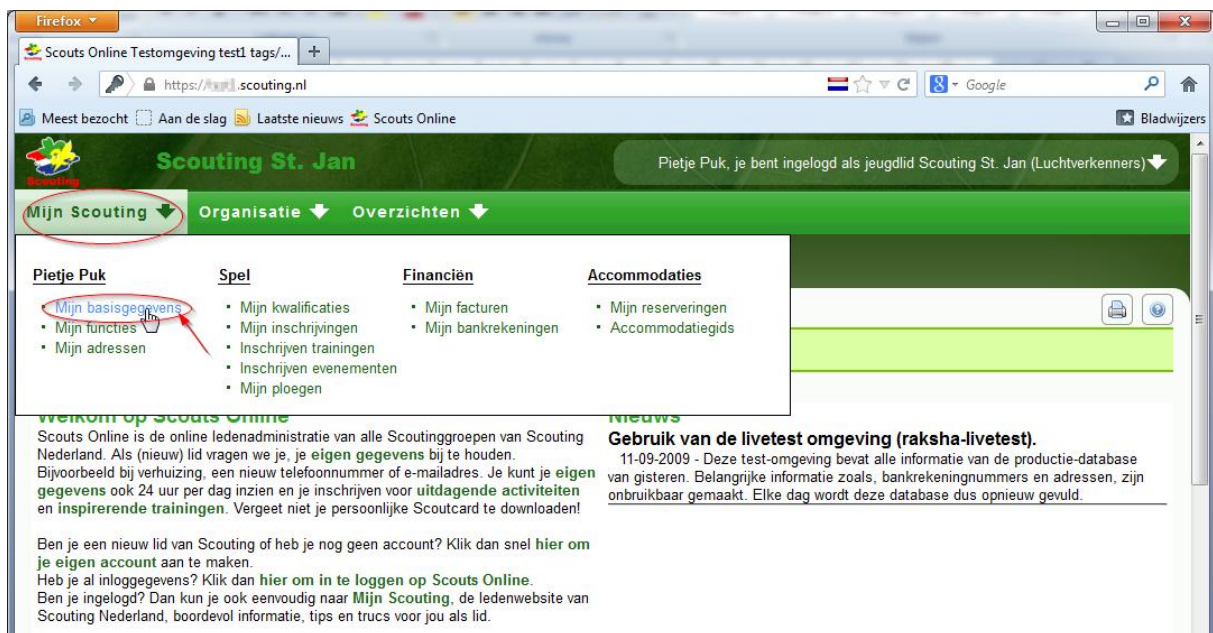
Firefox

Scouts Online Testomgeving test1 tags/...

https://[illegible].scouting.nl

Google

Meest bezocht Aan de slag Laatste nieuws Scouts Online

Bladwijzers

Scouting

Scouting St. Jan

Pietje Puk, je bent ingelogd als jeugdlid Scouting St. Jan (Luchtverkenners)

Mijn Scouting Organisatie Overzichten

Pietje Puk
- Mijn basisgegevens
- Mijn functies
- Mijn adressen

Spel
- Mijn kwalificaties
- Mijn inschrijvingen
- Inschrijven trainingen
- Inschrijven evenementen
- Mijn ploegen

Financiën
- Mijn facturen
- Mijn bankrekeningen

Accommodaties
- Mijn reserveringen
- Accommodatiegids

Welkom op Scouts Online

Scouts Online is de online ledenadministratie van alle Scoutinggroepen van Scouting Nederland. Als (nieuw) lid vragen we je, je eigen gegevens bij te houden. Bijvoorbeeld bij verhuizing, een nieuw telefoonnummer of e-mailadres. Je kunt je eigen gegevens ook 24 uur per dag inzien en je inschrijven voor uitdagende activiteiten en inspirerende trainingen. Vergeet niet je persoonlijke Scoutcard te downloaden!

Ben je een nieuw lid van Scouting of heb je nog geen account? Klik dan snel hier om je eigen account aan te maken.
Heb je al inloggegevens? Klik dan hier om in te loggen op Scouts Online.
Ben je ingelogd? Dan kun je ook eenvoudig naar Mijn Scouting, de ledenwebsite van Scouting Nederland, boordevol informatie, tips en trucs voor jou als lid.

Nieuws

Gebruik van de livetest omgeving (raksha-livetest).
11-09-2009 - Deze test-omgeving bevat alle informatie van de productie-database van gisteren. Belangrijke informatie zoals, bankrekeningnummers en adressen, zijn onbruikbaar gemaakt. Elke dag wordt deze database dus opnieuw gevuld.